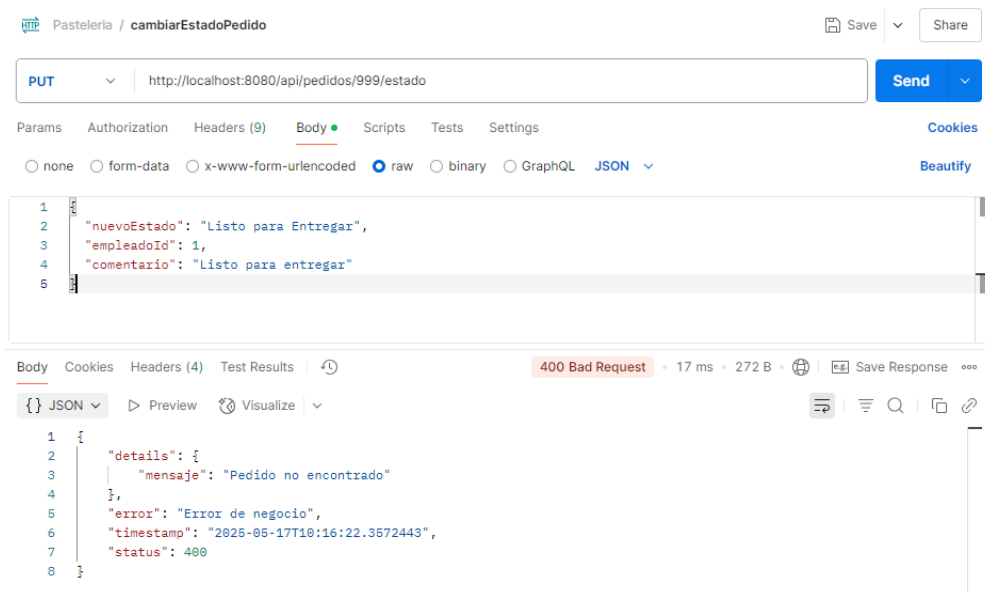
HTTP Pasteleria / cambiarEstadoPedido

Save

Share

PUT http://localhost:8080/api/pedidos/999/estado

Send

Params Authorization Headers (9) Body Scripts Tests Settings Cookies

none form-data x-www-form-urlencoded raw binary GraphQL JSON Beautify

1 {
2 "nuevoEstado": "Listo para Entregar",
3 "empleadoId": 1,
4 "comentario": "Listo para entregar"
5 }

Body Cookies Headers (4) Test Results

400 Bad Request · 17 ms · 272 B · Save Response

{} JSON Preview Visualize

1 {
2 "details": {
3 "mensaje": "Pedido no encontrado"
4 },
5 "error": "Error de negocio",
6 "timestamp": "2025-05-17T10:16:22.3572443",
7 "status": 400
8 }